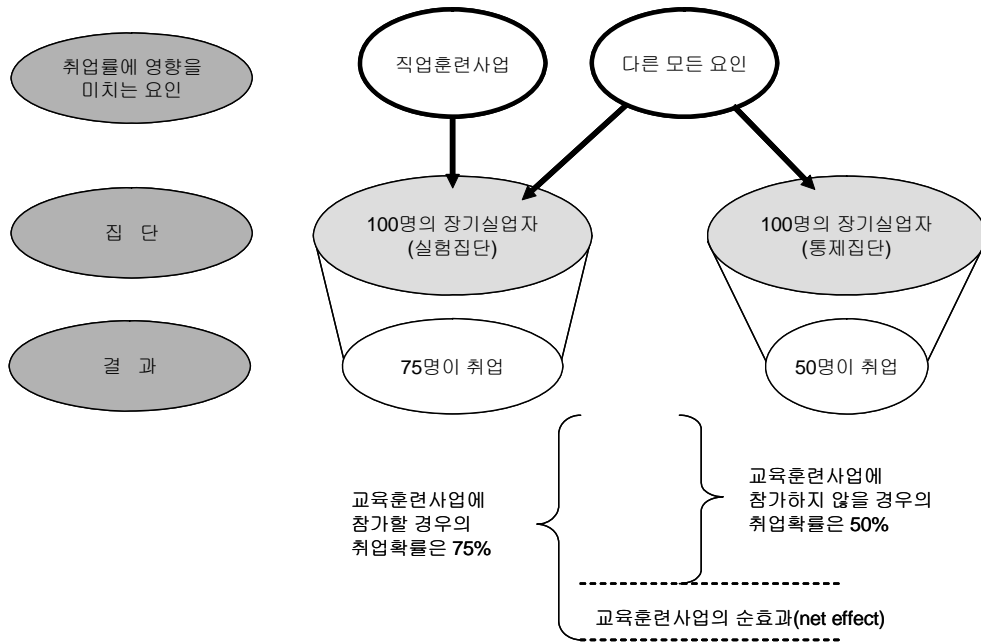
취업률에 영향을 미치는 요인

직업훈련사업

다른 모든 요인

집 단

100명의 장기실업자 (실험집단)

100명의 장기실업자 (통제집단)

결 과

75명이 취업

50명이 취업

교육훈련사업에 참가할 경우의 취업확률은 75%

교육훈련사업에 참가하지 않을 경우의 취업확률은 50%

교육훈련사업의 순효과(net effect)